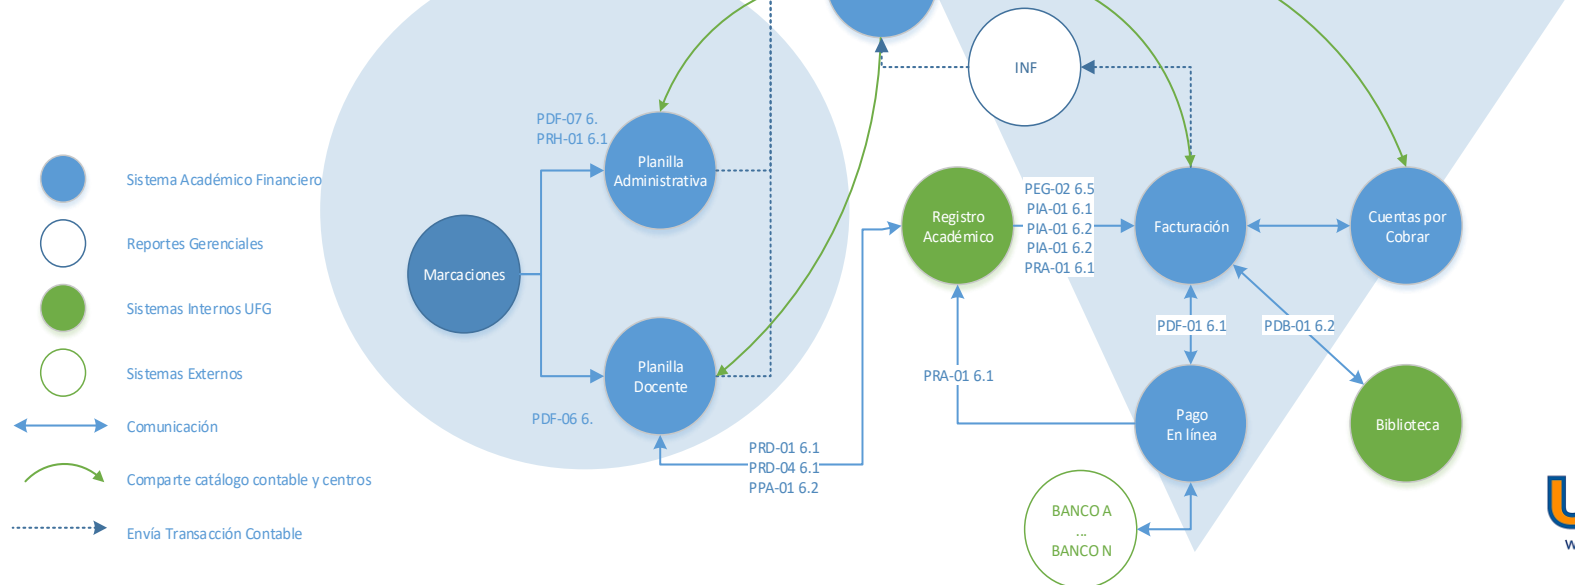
Sistema Académico Financiero

Reportes Gerenciales

Sistemas Internos UFG

Sistemas Externos

Comunicación

Comparte catálogo contable y centros

Envía Transacción Contable

INF

PDF-07 6.
PRH-01 6.1

Planilla Administrativa

Marcaciones

Planilla Docente

PDF-06 6.

PRD-01 6.1
PRD-04 6.1
PPA-01 6.2

Registro Académico

PEG-02 6.5
PIA-01 6.1
PIA-01 6.2
PIA-01 6.2
PRA-01 6.1

Facturación

Cuentas por Cobrar

PDF-01 6.1

PDB-01 6.2

PRA-01 6.1

Pago En línea

Biblioteca

BANCO A
...
BANCO N

W